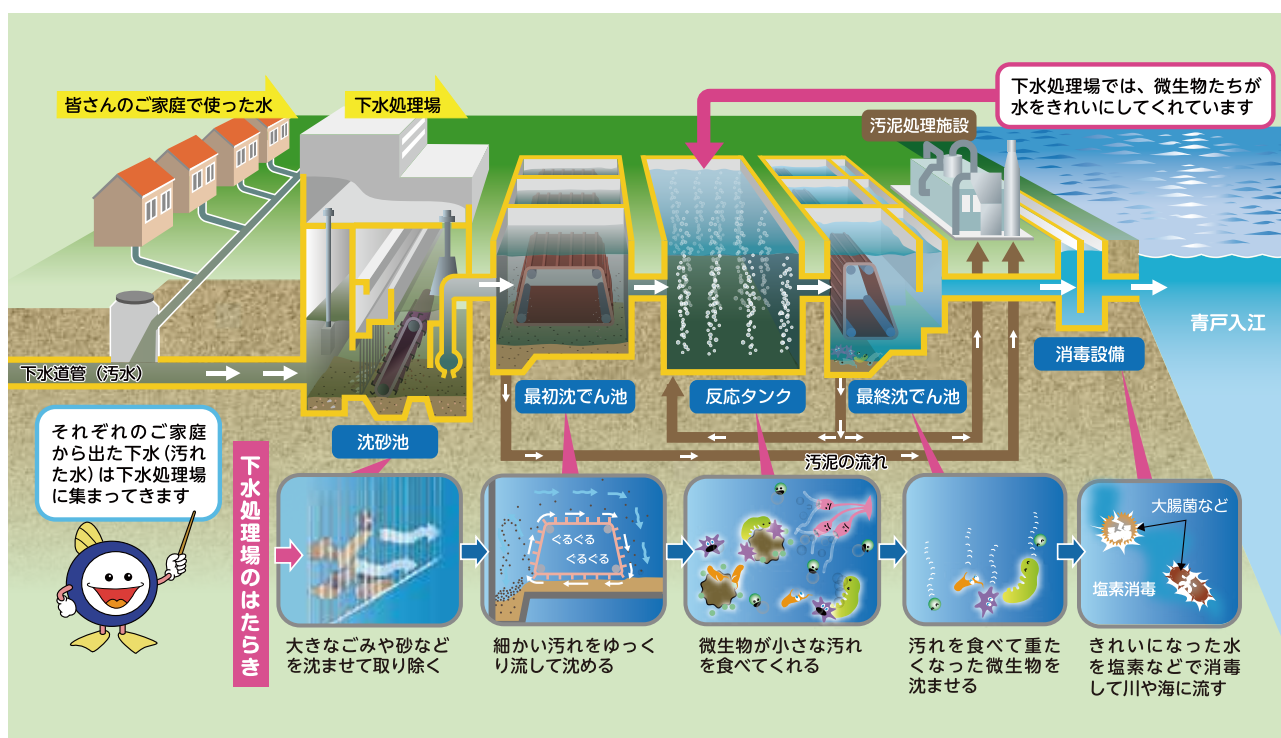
皆さんのご家庭で使った水

下水処理場

下水処理場では、微生物たちが水をきれいにしてくれています

汚泥処理施設

青戸入江

下水道管（汚水）

消毒設備

最初沈でん池

反応タンク

最終沈でん池

それぞれのご家庭から出た下水（汚れた水）は下水処理場に集まってきます

沈砂池

汚泥の流れ

下水処理場のはたらき

ぐるぐる
ぐるぐる

大腸菌など

塩素消毒

大きなごみや砂などを沈ませて取り除く

細かい汚れをゆっくり流して沈める

微生物が小さな汚れを食べてくれる

汚れを食べて重たくなった微生物を沈ませる

きれいになった水を塩素などで消毒して川や海に流す